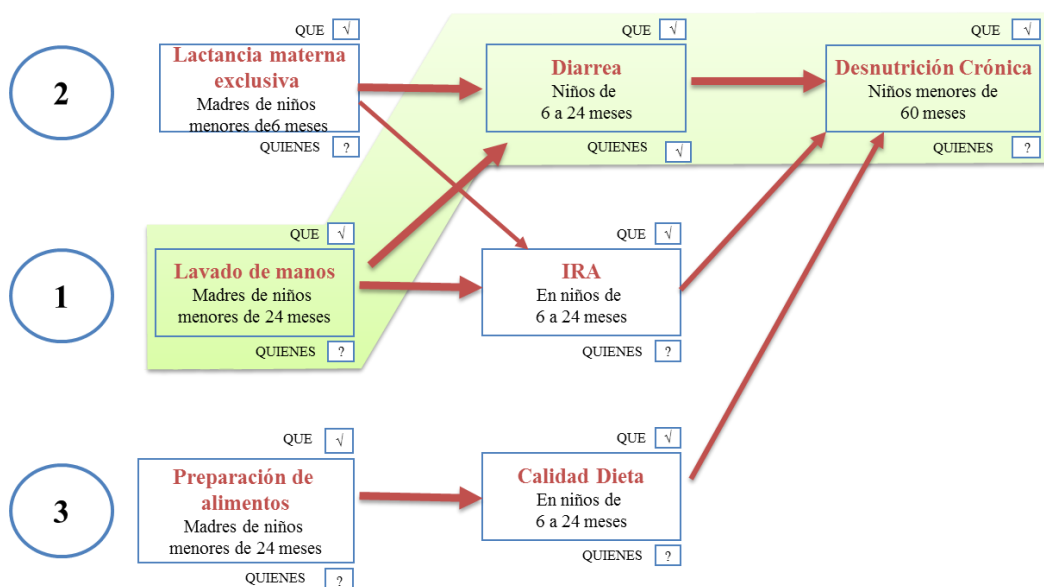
2

QUE √

Lactancia materna exclusiva
Madres de niños menores de6 meses

QUIENES ?

QUE √

Diarrea
Niños de 6 a 24 meses

QUIENES √

QUE √

Desnutrición Crónica
Niños menores de 60 meses

QUIENES ?

1

QUE √

Lavado de manos
Madres de niños menores de 24 meses

QUIENES ?

QUE √

IRA
En niños de 6 a 24 meses

QUIENES ?

3

QUE √

Preparación de alimentos
Madres de niños menores de 24 meses

QUIENES ?

QUE √

Calidad Dieta
En niños de 6 a 24 meses

QUIENES ?